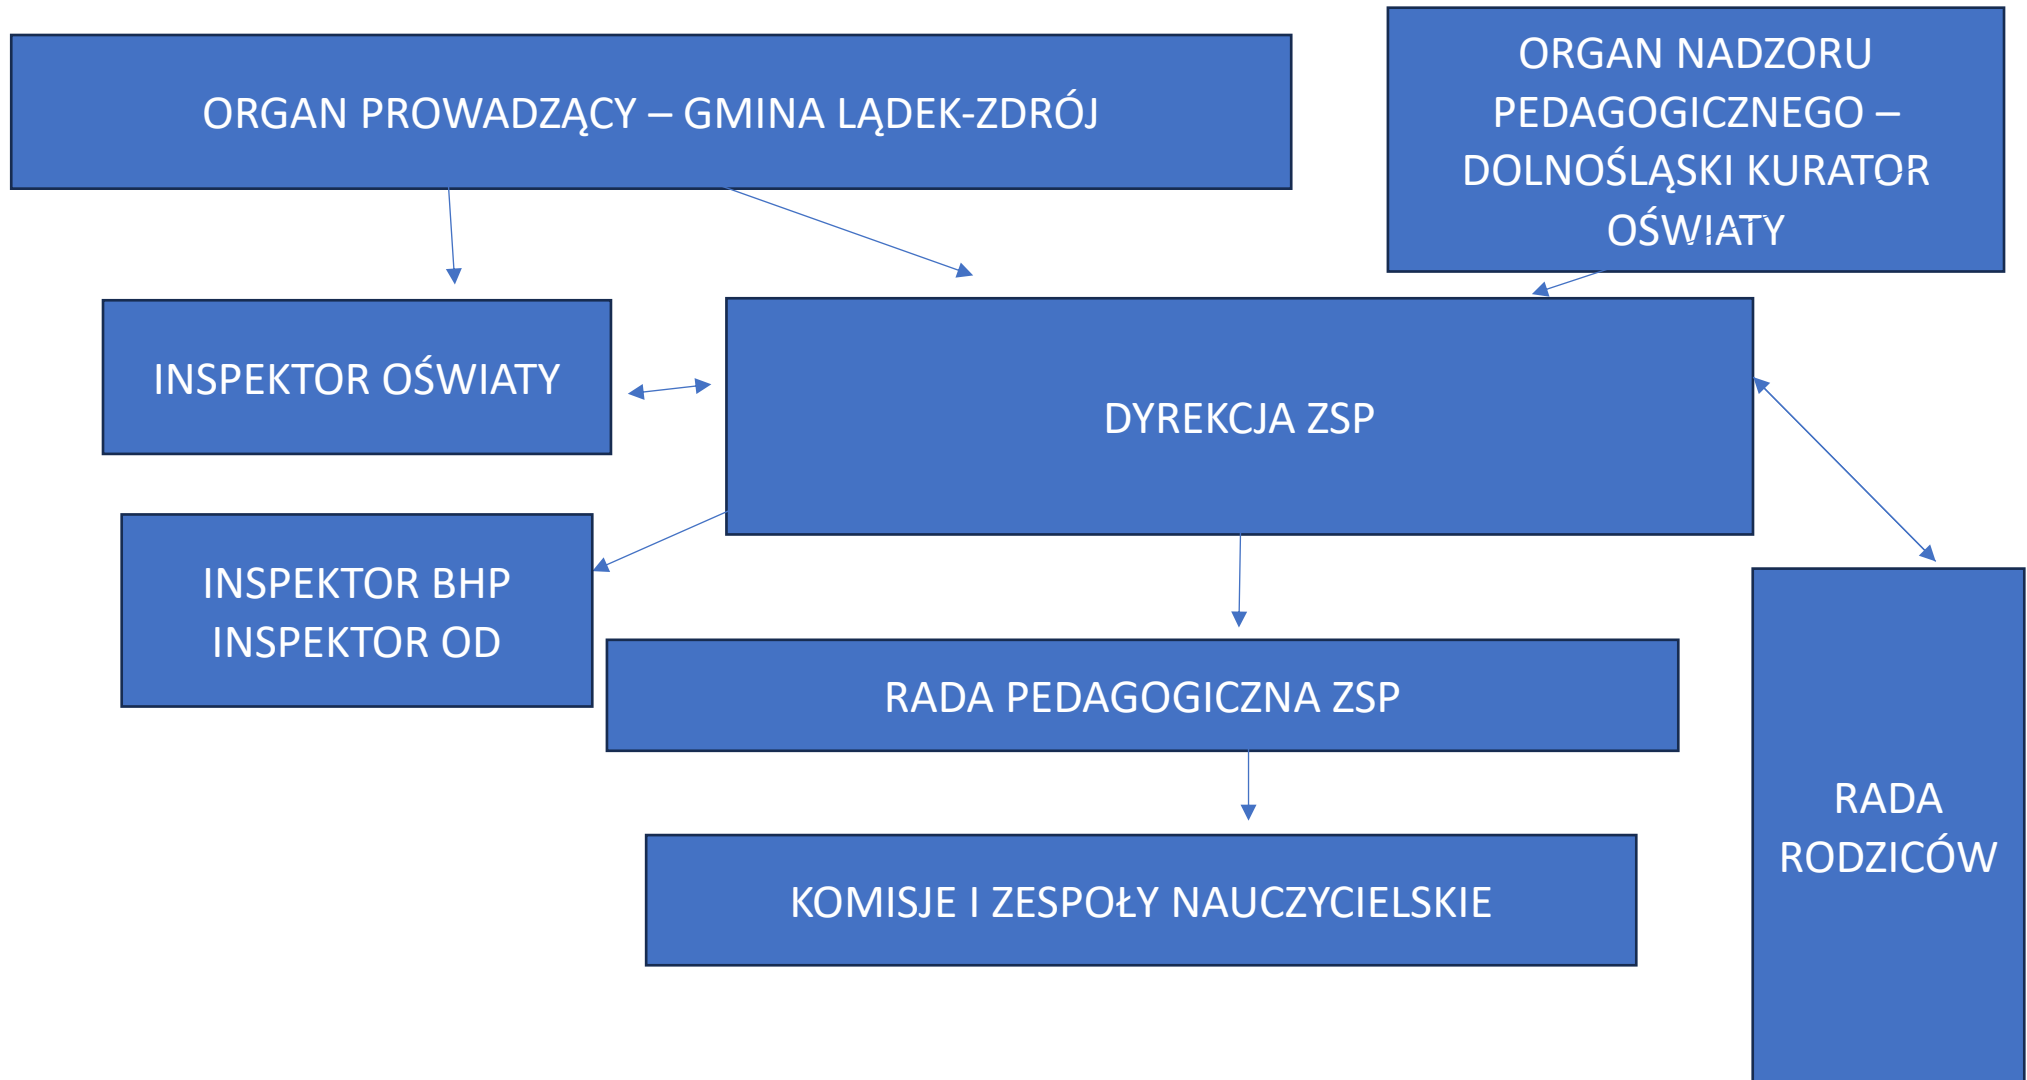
ORGAN PROWADZĄCY – GMINA LĄDEK-ZDRÓJ

ORGAN NADZORU PEDAGOGICZNEGO – DOLNOŚLĄSKI KURATOR OŚWIATY

INSPEKTOR OŚWIATY

DYREKCJA ZSP

INSPEKTOR BHP
INSPEKTOR OD

RADA PEDAGOGICZNA ZSP

RADA RODZICÓW

KOMISJE I ZESPOŁY NAUCZYCIELSKIE